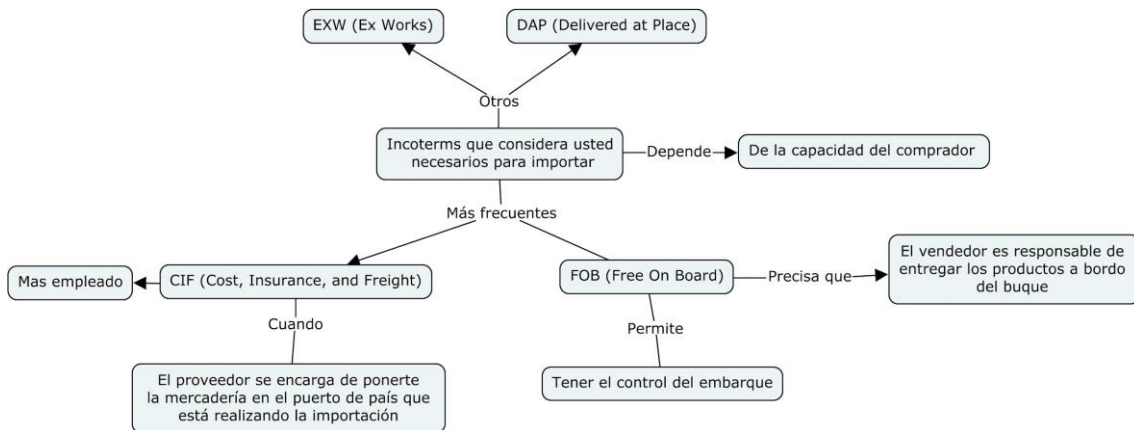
EXW (Ex Works)

DAP (Delivered at Place)

Otros

Incoterms que considera usted necesarios para importar

Depende

De la capacidad del comprador

Más frecuentes

Mas empleado

CIF (Cost, Insurance, and Freight)

Cuando

El proveedor se encarga de ponerte la mercadería en el puerto de país que está realizando la importación

FOB (Free On Board)

Precisa que

El vendedor es responsable de entregar los productos a bordo del buque

Permite

Tener el control del embarque